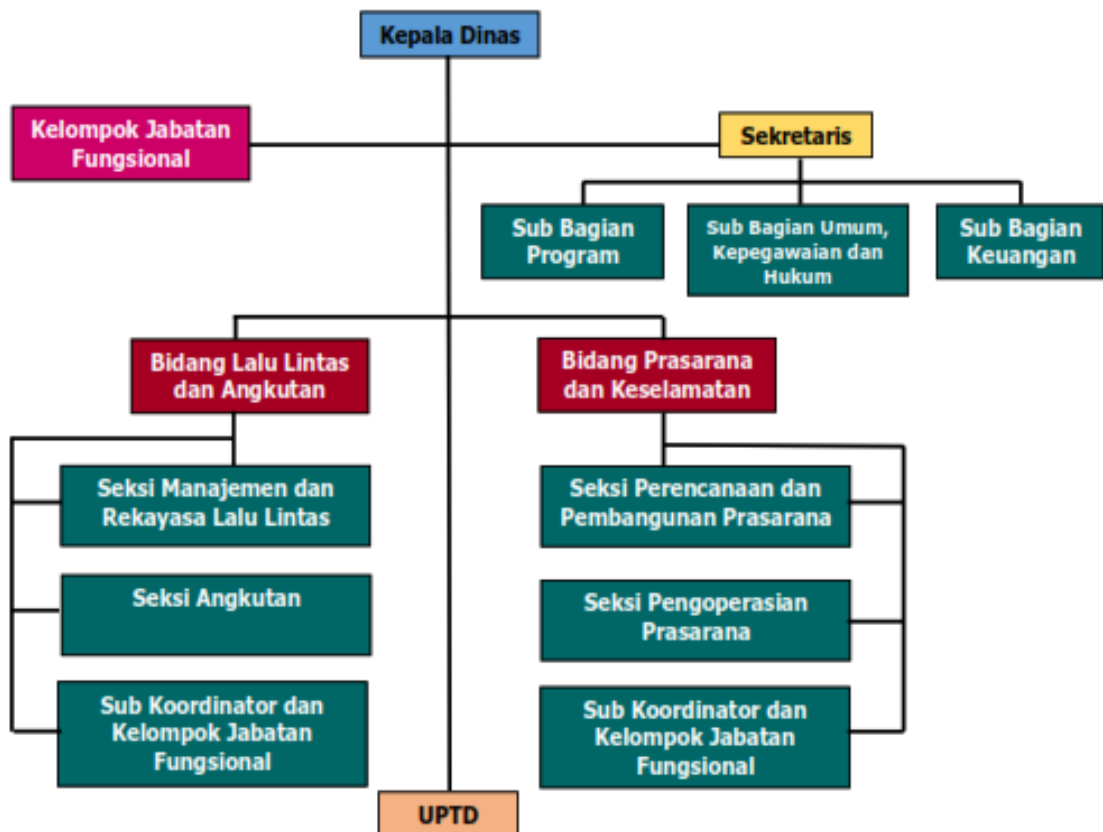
Kepala Dinas

Kelompok Jabatan Fungsional

Sekretaris

Sub Bagian Program

Sub Bagian Umum, Kepegawaian dan Hukum

Sub Bagian Keuangan

Bidang Lalu Lintas dan Angkutan

Bidang Prasarana dan Keselamatan

Seksi Manajemen dan Rekayasa Lalu Lintas

Seksi Angkutan

Sub Koordinator dan Kelompok Jabatan Fungsional

Seksi Perencanaan dan Pembangunan Prasarana

Seksi Pengoperasian Prasarana

Sub Koordinator dan Kelompok Jabatan Fungsional

UPTD